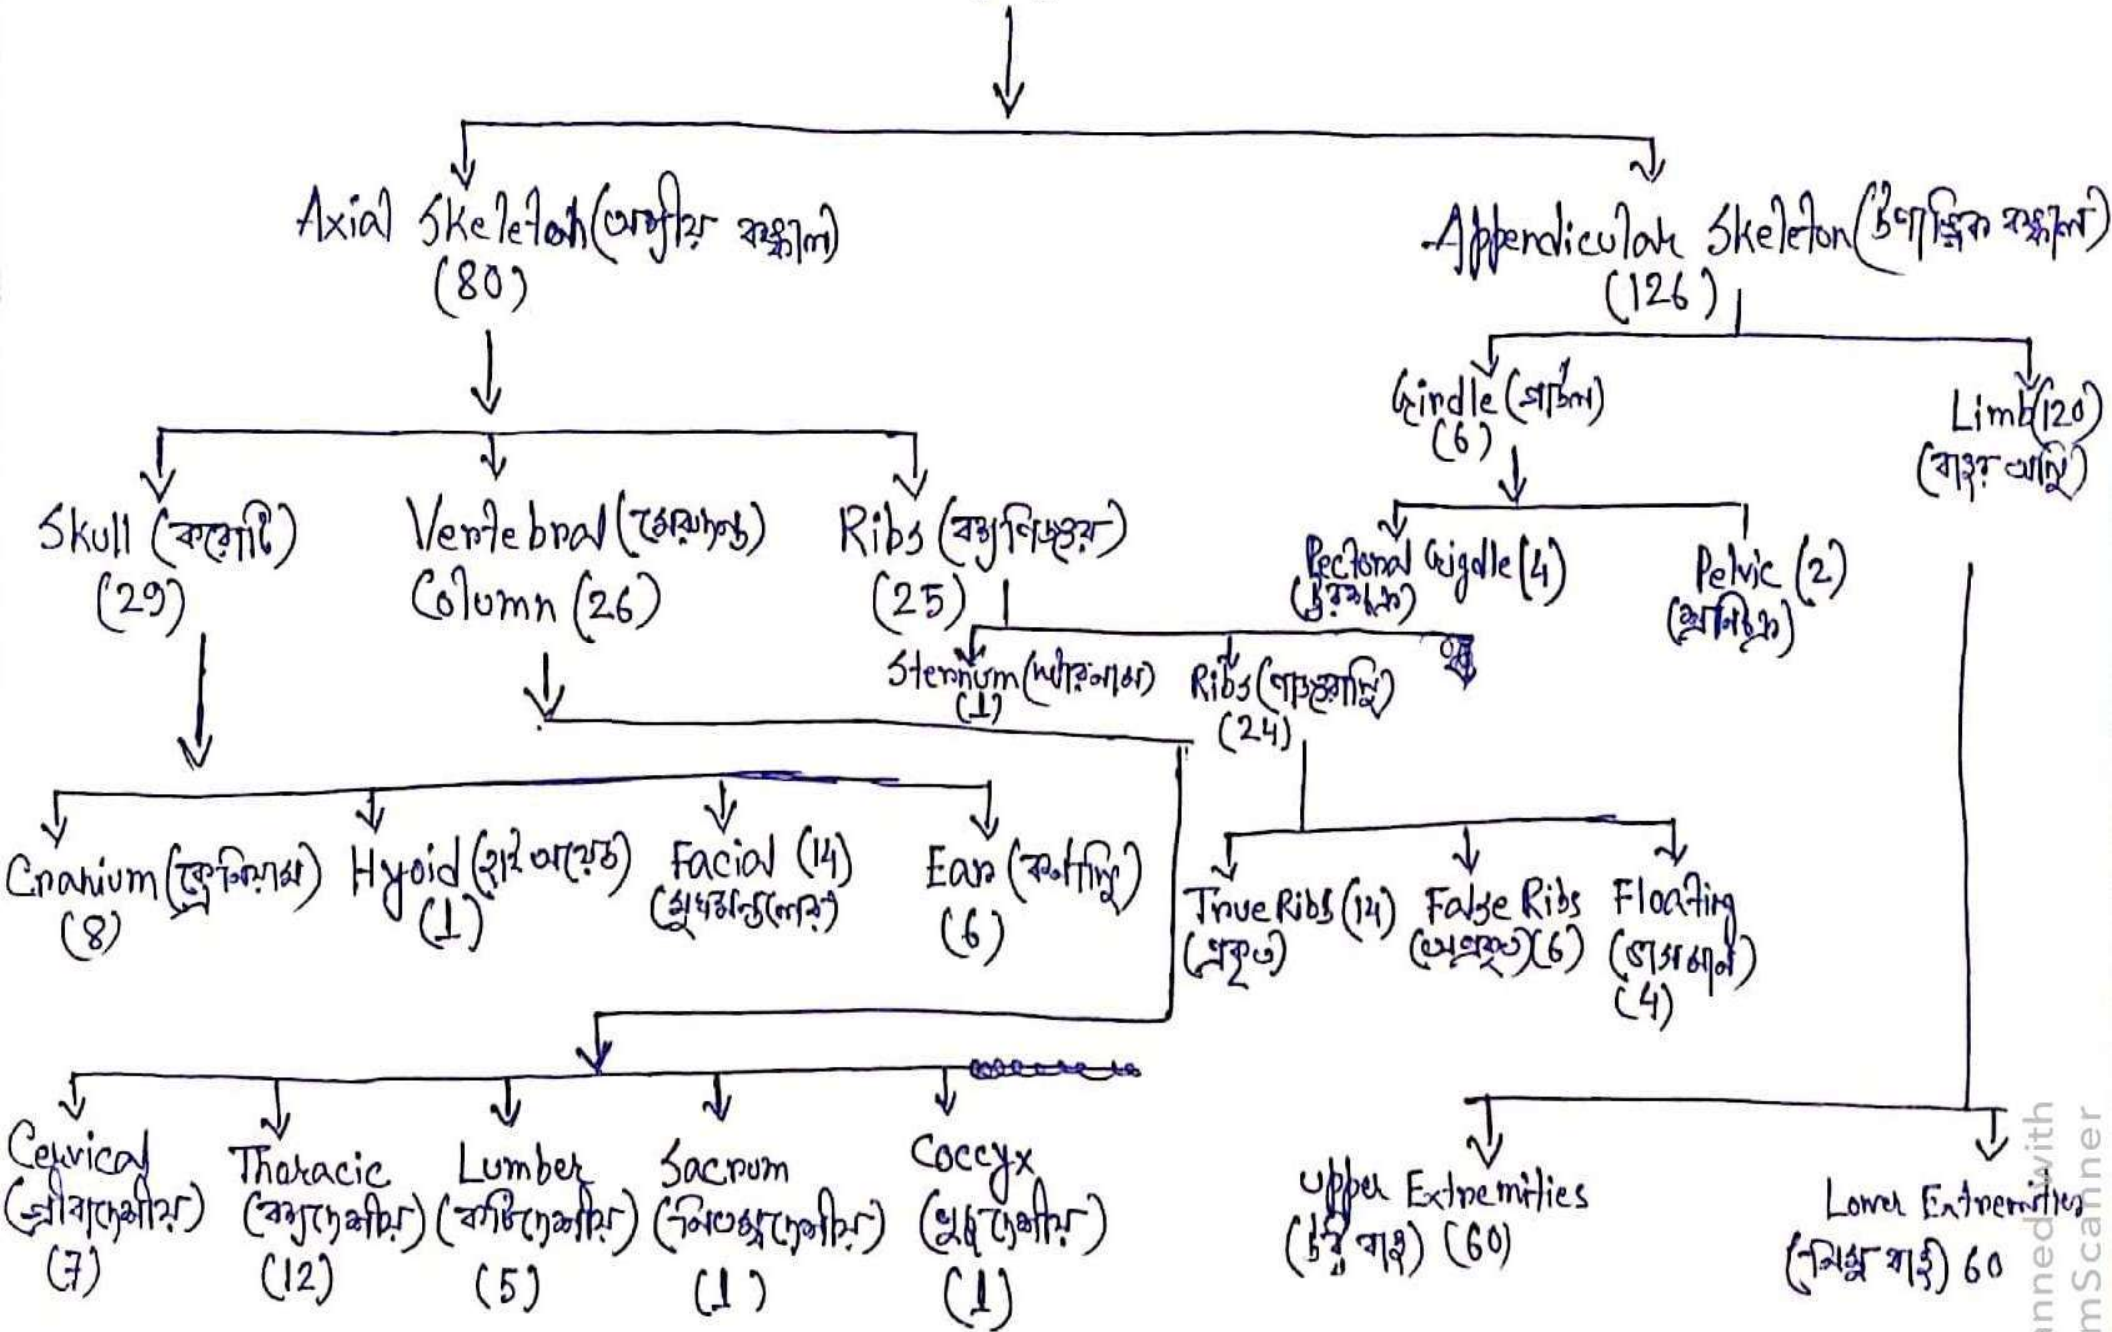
Axial Skeleton(অক্ষীয় কঙ্কাল)
(80)

Appendicular Skeleton(উপাঙ্গিক কঙ্কাল)
(126)

Girdle (চক্রাস্থি)
(6)

Limb(120)
(বাহু অস্থি)

Skull (করোটি)
(29)

Vertebral (মেরুদণ্ড)
Column (26)

Ribs (বক্ষপিঞ্জর)
(25)

Pectoral Girdle (4)
(বক্ষচক্র)

Pelvic (2)
(শ্রোণিচক্র)

Sternum(স্টারনাম)
(1)

Ribs (পর্শুকাস্থি)
(24)

Cranium (ক্রেনিয়াম)
(8)

Hyoid (হাইঅয়েড)
(1)

Facial (14)
(মুখমণ্ডলের)

Ear (কর্ণাস্থি)
(6)

True Ribs (14)
(প্রকৃত)

False Ribs
(অপ্রকৃত)(6)

Floating
(ভাসমান)
(4)

Cervical
(গ্রীবাদেশীয়)
(7)

Thoracic
(বক্ষদেশীয়)
(12)

Lumber
(কটিদেশীয়)
(5)

Sacrum
(শ্রোণিদেশীয়)
(1)

Coccyx
(পুচ্ছদেশীয়)
(1)

Upper Extremities
(উর্ধ্ব বাহু) (60)

Lower Extremities
(নিম্ন বাহু) 60

Scanned with CamScanner